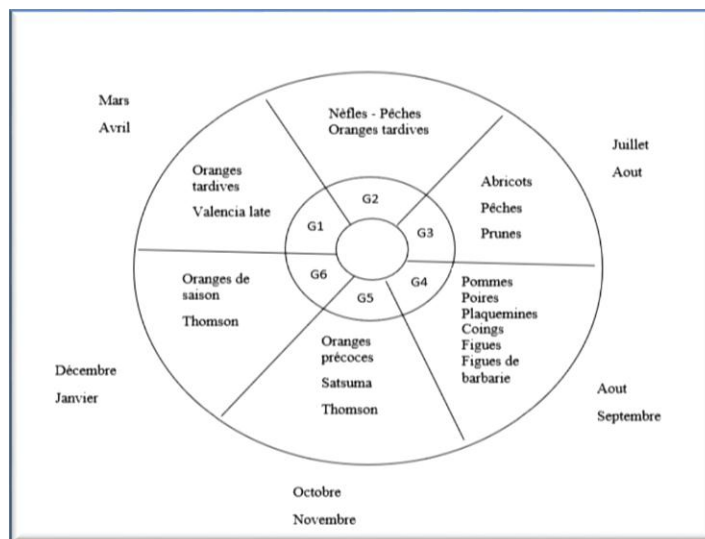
Mars
Avril

Nèfles - Pêches
Oranges tardives

Juillet
Aout

Oranges tardives
Valencia late

G2

G1

G3

Abricots
Pêches
Prunes

Oranges de saison
Thomson

G6

G5

G4

Pommes
Poires
Plaquemines
Coings
Figues
Figues de barbarie

Oranges précoces
Satsuma
Thomson

Décembre
Janvier

Aout
Septembre

Octobre
Novembre